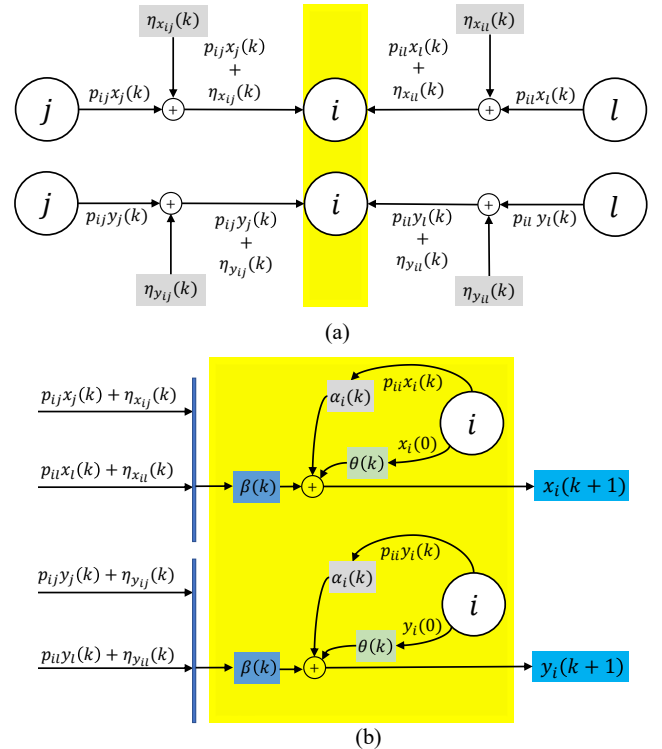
$\eta_{x_{ij}}(k)$

$p_{ij}x_j(k)$ $+$ $\eta_{x_{ij}}(k)$

$\eta_{x_{il}}(k)$

$p_{il}x_l(k)$ $+$ $\eta_{x_{il}}(k)$

$j$ $p_{ij}x_j(k)$ $+$ $i$ $+$ $p_{il}x_l(k)$ $l$

$j$ $p_{ij}y_j(k)$ $+$ $i$ $+$ $p_{il}\,y_l(k)$ $l$

$p_{ij}y_j(k)$ $+$ $\eta_{y_{ij}}(k)$

$p_{il}y_l(k)$ $+$ $\eta_{y_{il}}(k)$

$\eta_{y_{ij}}(k)$

$\eta_{y_{il}}(k)$

(a)

$p_{ij}x_j(k) + \eta_{x_{ij}}(k)$

$p_{il}x_l(k) + \eta_{x_{il}}(k)$

$p_{ii}x_i(k)$

$\alpha_i(k)$

$i$

$x_i(0)$

$\theta(k)$

$\beta(k)$ $+$ $x_i(k+1)$

$p_{ij}y_j(k) + \eta_{y_{ij}}(k)$

$p_{il}y_l(k) + \eta_{y_{il}}(k)$

$p_{ii}y_i(k)$

$\alpha_i(k)$

$i$

$y_i(0)$

$\theta(k)$

$\beta(k)$ $+$ $y_i(k+1)$

(b)